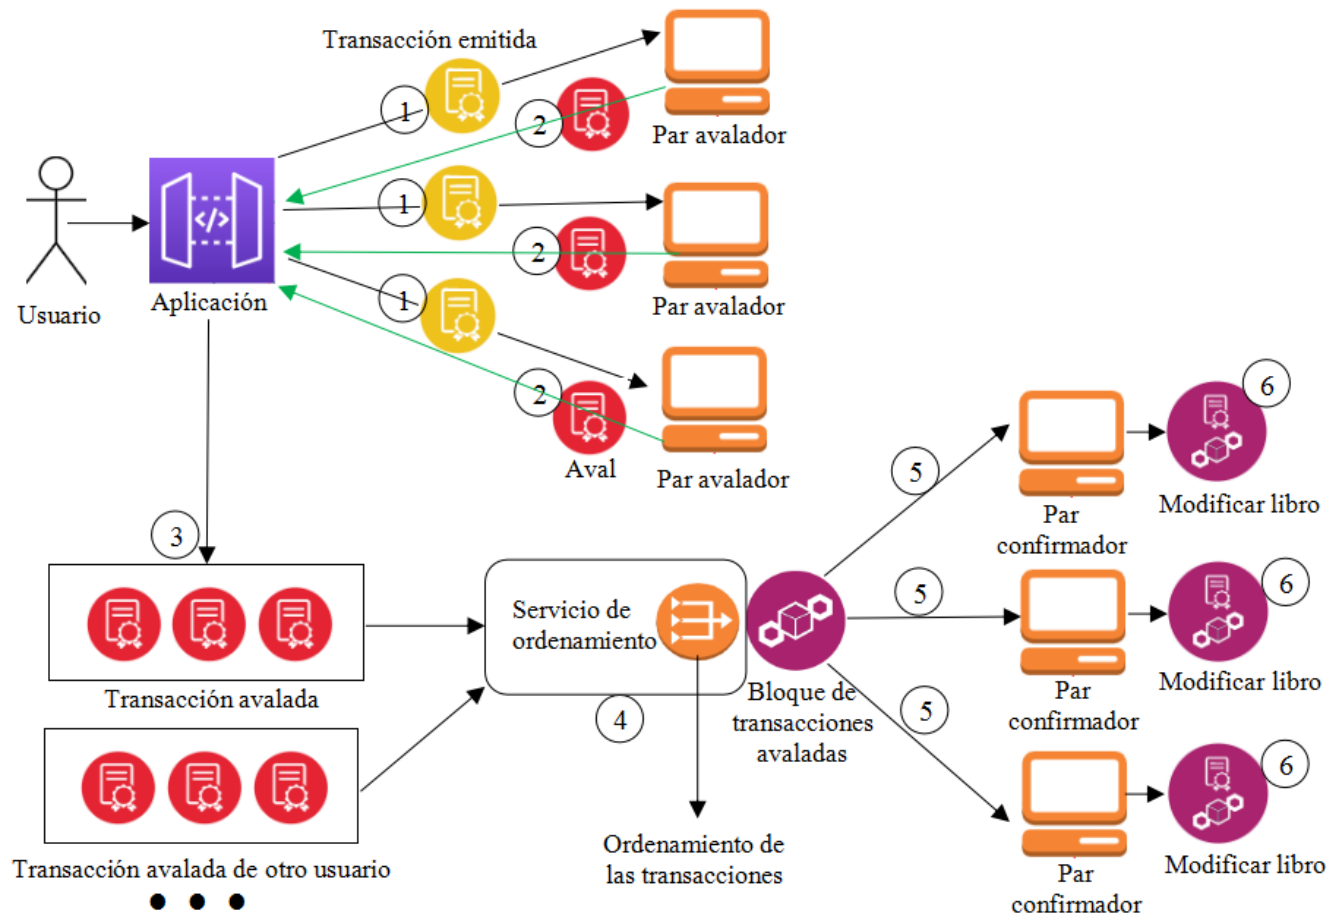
Transacción emitida

1

2

Par avalador

Usuario

Aplicación

1

2

Par avalador

1

2

Aval

Par avalador

3

Transacción avalada

Transacción avalada de otro usuario

Servicio de ordenamiento

4

Ordenamiento de las transacciones

Bloque de transacciones avaladas

5

5

5

Par confirmador

Par confirmador

Par confirmador

6

Modificar libro

6

Modificar libro

6

Modificar libro